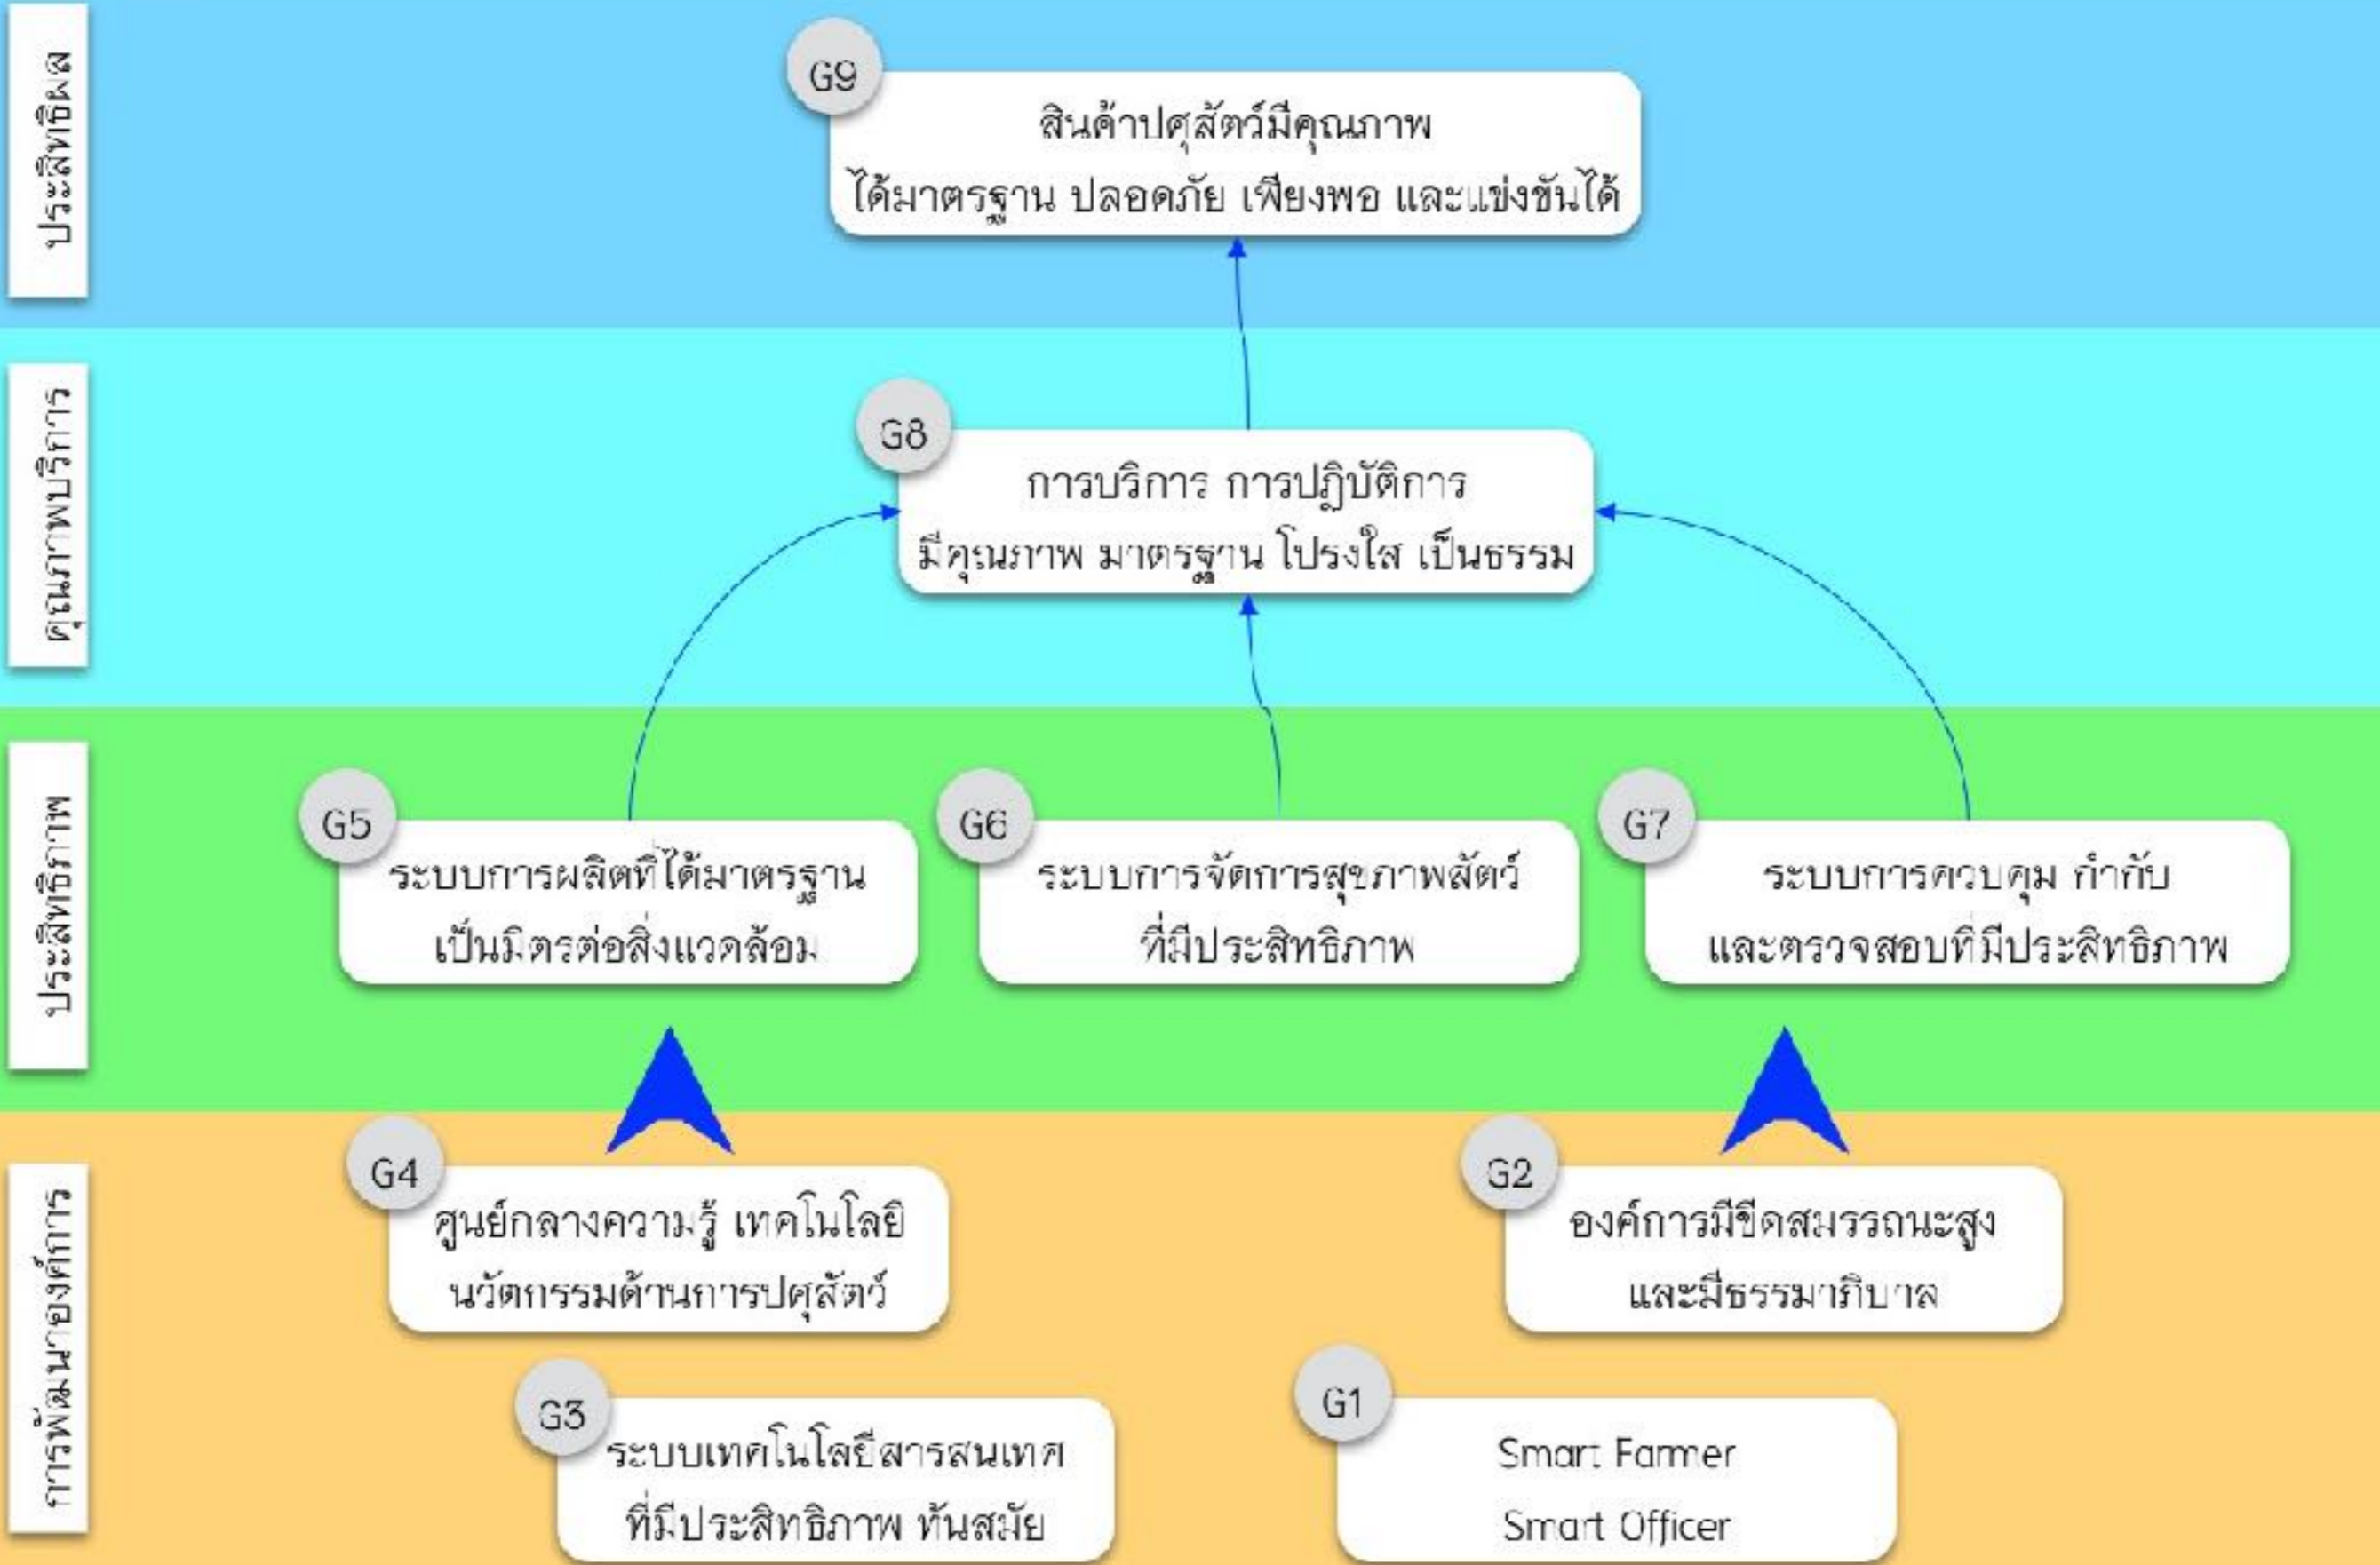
ประสิทธิผล

G9
สินค้าปศุสัตว์มีคุณภาพ
ได้มาตรฐาน ปลอดภัย เพียงพอ และแข่งขันได้

คุณภาพบริการ

G8
การบริการ การปฏิบัติการ
มีคุณภาพ มาตรฐาน โปร่งใส เป็นธรรม

ประสิทธิภาพ

G5
ระบบการผลิตที่ได้มาตรฐาน
เป็นมิตรต่อสิ่งแวดล้อม

G6
ระบบการจัดการสุขภาพสัตว์
ที่มีประสิทธิภาพ

G7
ระบบการควบคุม กำกับ
และตรวจสอบที่มีประสิทธิภาพ

การพัฒนาองค์การ

G4
ศูนย์กลางความรู้ เทคโนโลยี
นวัตกรรมด้านการปศุสัตว์

G2
องค์การมีขีดสมรรถนะสูง
และมีธรรมาภิบาล

G3
ระบบเทคโนโลยีสารสนเทศ
ที่มีประสิทธิภาพ ทันสมัย

G1
Smart Farmer
Smart Officer